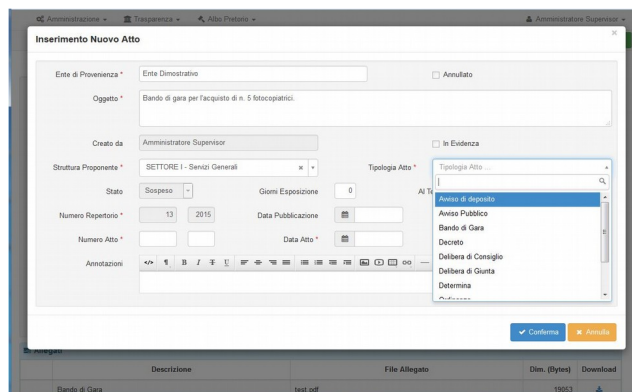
Amministrazione ▾ Trasparenza ▾ Albo Pretorio ▾ Amministratore Supervisor ▾

Inserimento Nuovo Atto

×

Ente di Provenienza * Ente Dimostrativo

Annullato

Oggetto * Bando di gara per l'acquisto di n. 5 fotocopiatrici.

Creato da Amministratore Supervisor

In Evidenza

Struttura Proponente * SETTORE I - Servizi Generali

Tipologia Atto * Tipologia Atto ...

Stato Sospeso

Giorni Esposizione 0

Al Te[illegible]

Numero Repertorio * 13 2015

Data Pubblicazione

Numero Atto *

Data Atto *

Annotazioni

Avviso di deposito
Avviso Pubblico
Bando di Gara
Decreto
Delibera di Consiglio
Delibera di Giunta
Determina
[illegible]

Conferma Annulla

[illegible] Allegati

| Descrizione | File Allegato | Dim. (Bytes) | Download |
|---|---|---|---|
| Bando di Gara | test.pdf | 19053 | |